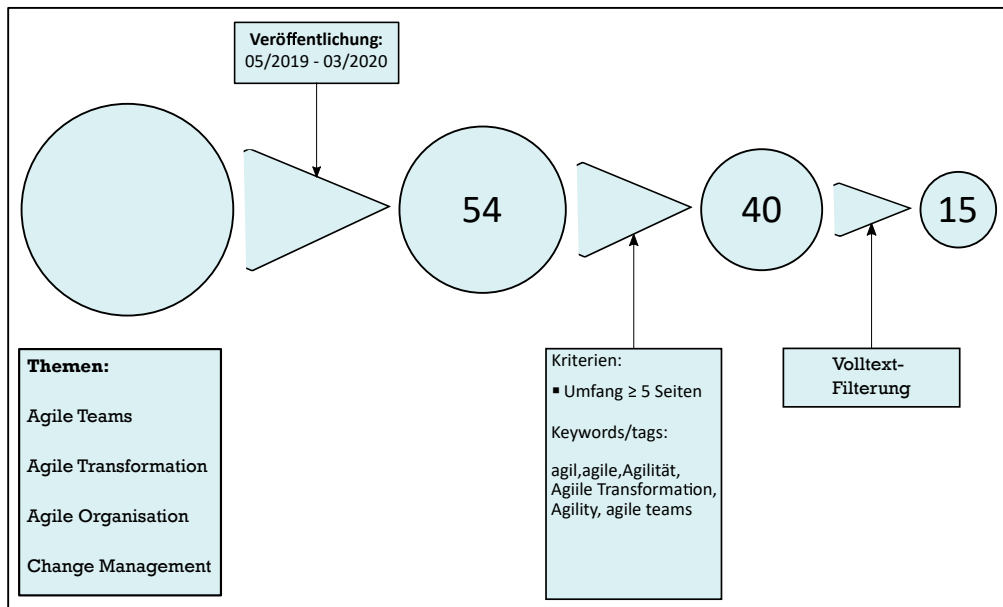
**Veröffentlichung:**
05/2019 - 03/2020

54

40

15

**Themen:**

Agile Teams

Agile Transformation

Agile Organisation

Change Management

Kriterien:

▪ Umfang ≥ 5 Seiten

Keywords/tags:

agil,agile,Agilität, Agiile Transformation, Agility, agile teams

Volltext-Filterung